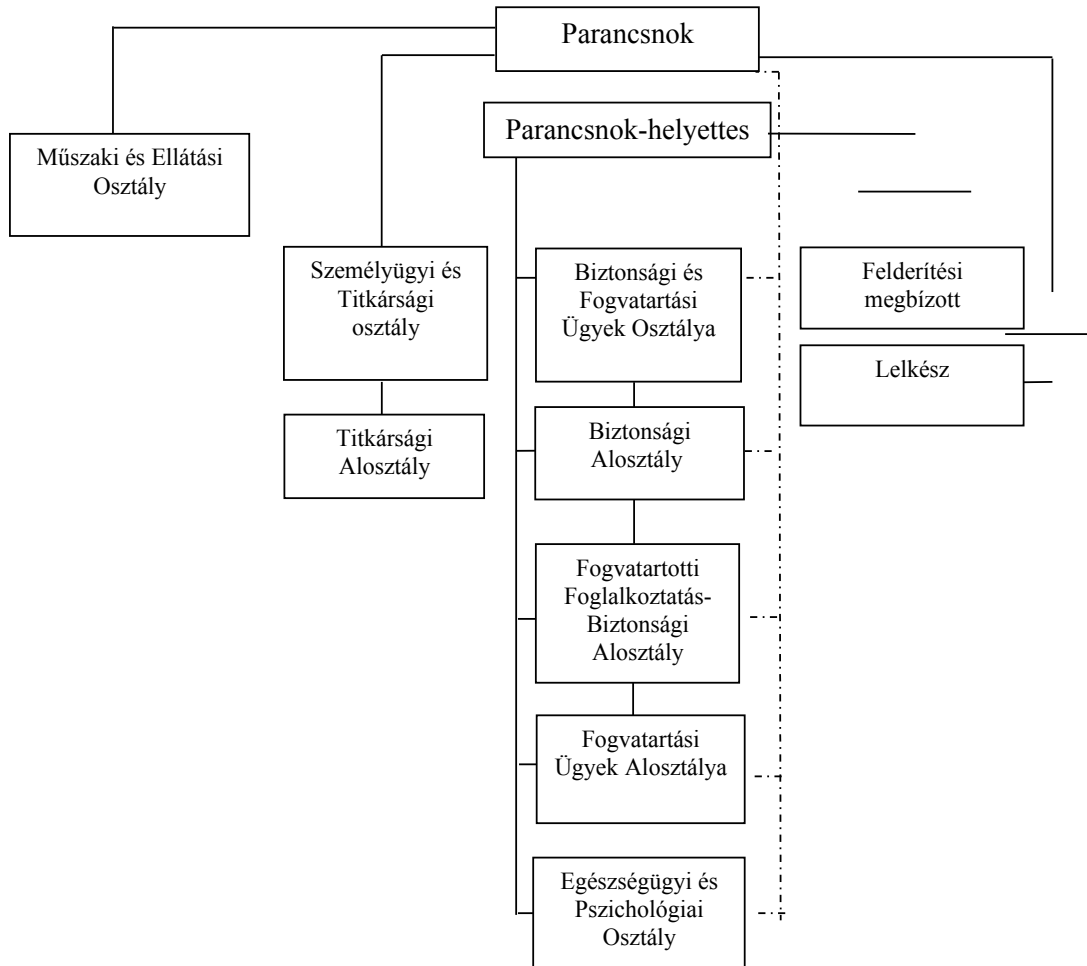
Parancsnok

Műszaki és Ellátási Osztály

Parancsnok-helyettes

Személyügyi és Titkársági osztály

Titkársági Alosztály

Biztonsági és Fogvatartási Ügyek Osztálya

Biztonsági Alosztály

Fogvatartotti Foglalkoztatás-Biztonsági Alosztály

Fogvatartási Ügyek Alosztálya

Egészségügyi és Pszichológiai Osztály

Felderítési megbízott

Lelkész